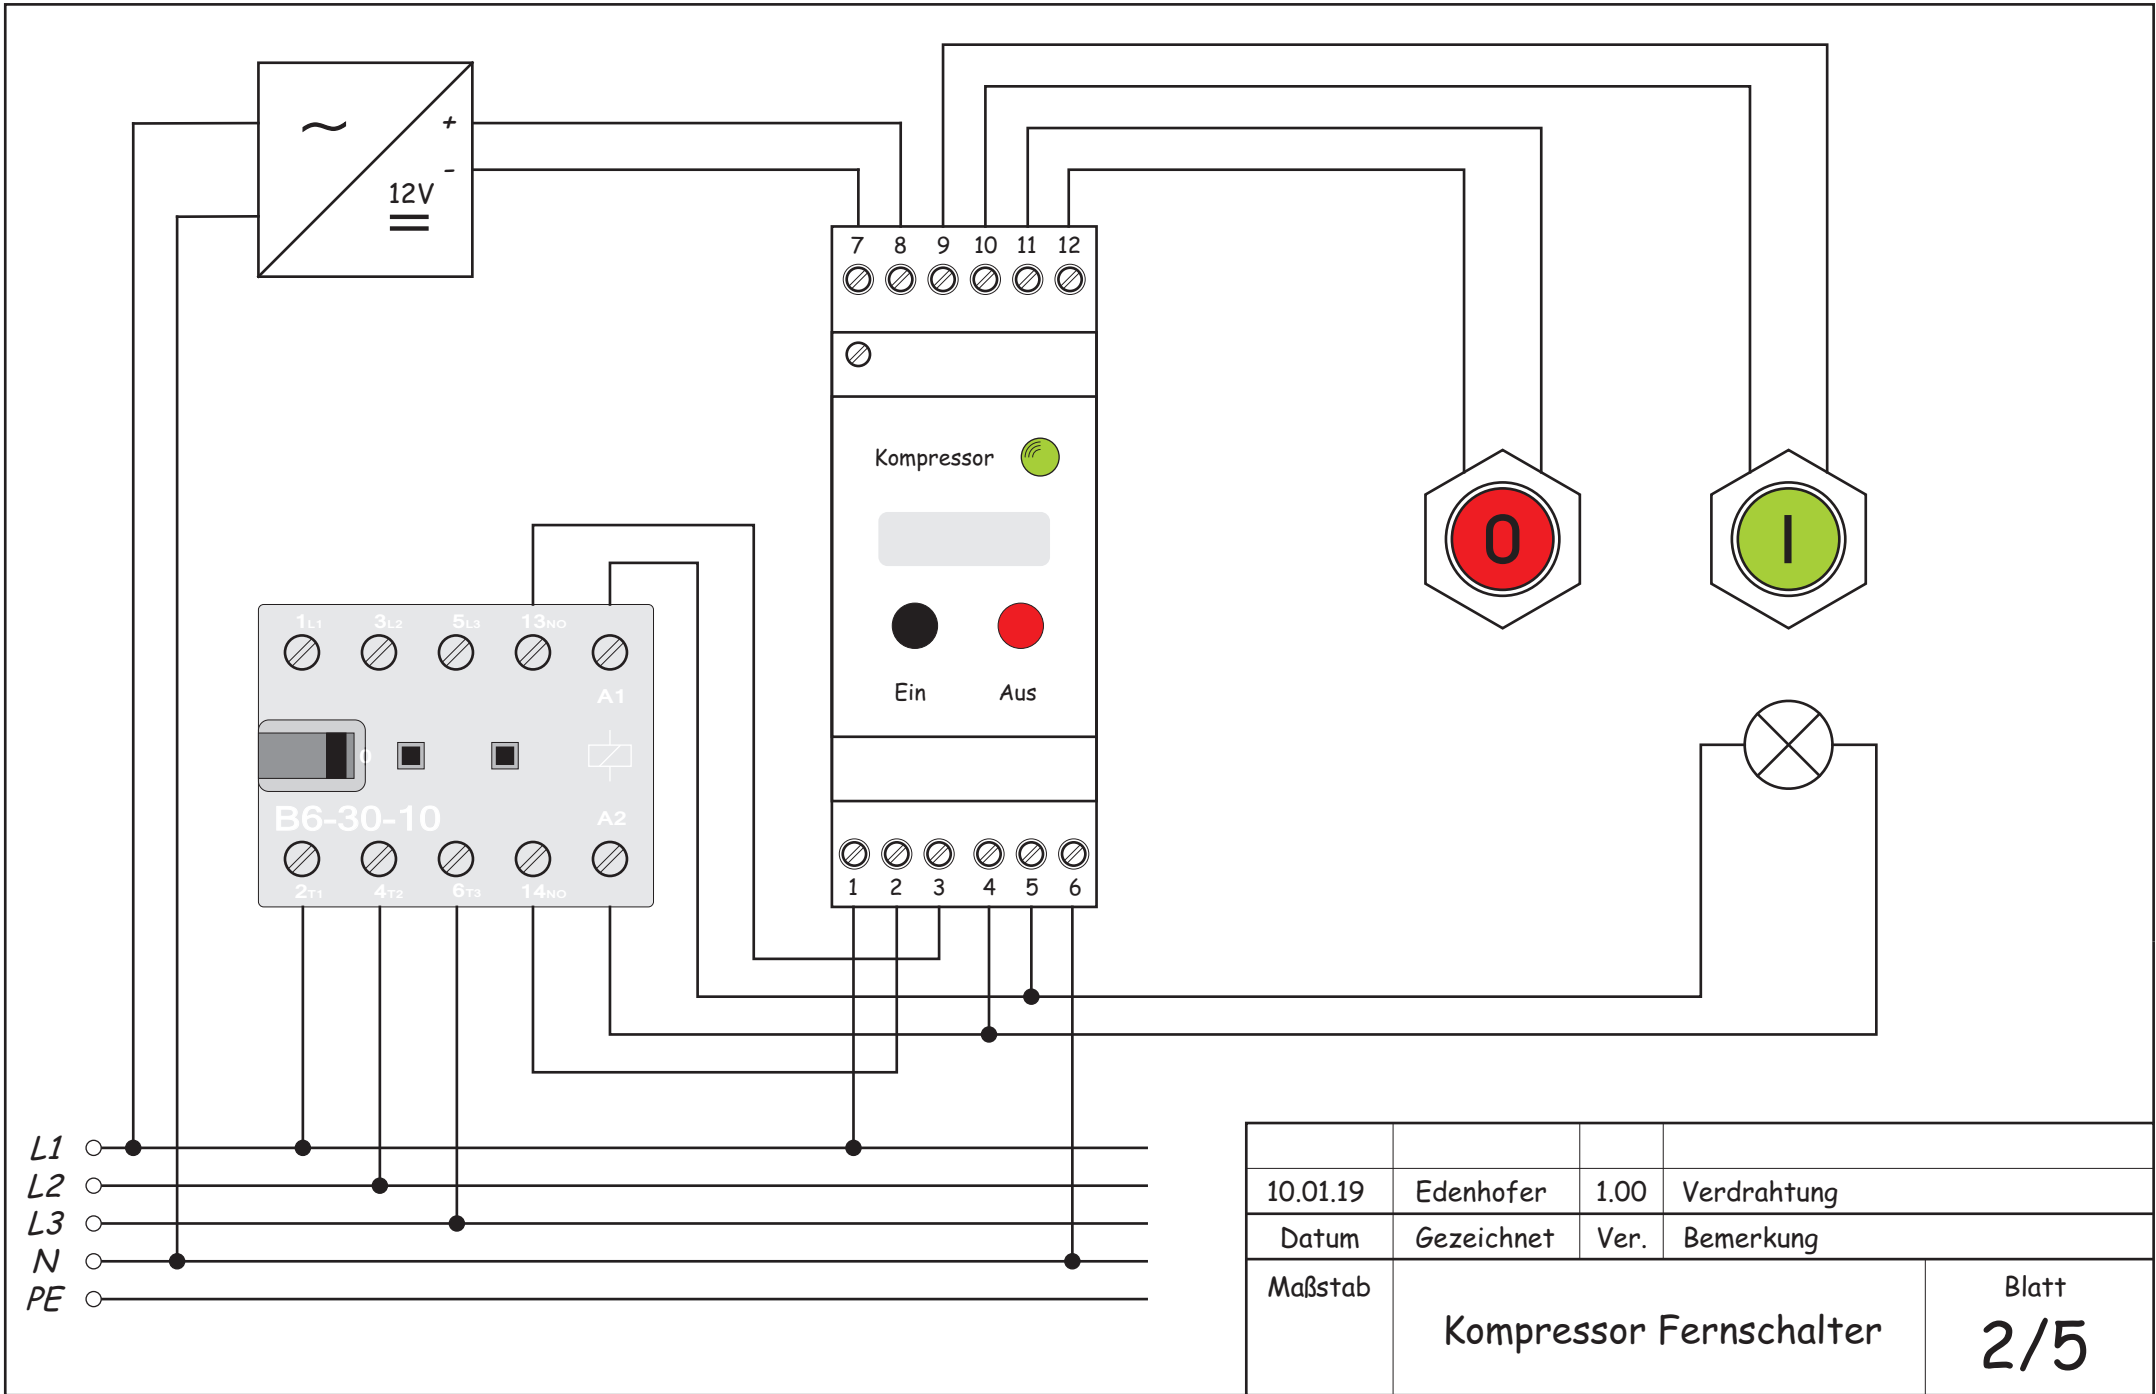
~
+
-
12V

7 8 9 10 11 12

Kompressor

Ein Aus

1 2 3 4 5 6

0

I

1L1 3L2 5L3 13NO
A1
0
B6-30-10
A2
2T1 4T2 6T3 14NO

L1
L2
L3
N
PE

| | | | |
|---|---|---|---|
| 10.01.19 | Edenhofer | 1.00 | Verdrahtung |
| Datum | Gezeichnet | Ver. | Bemerkung |

Maßstab

Kompressor Fernschalter

Blatt
2/5